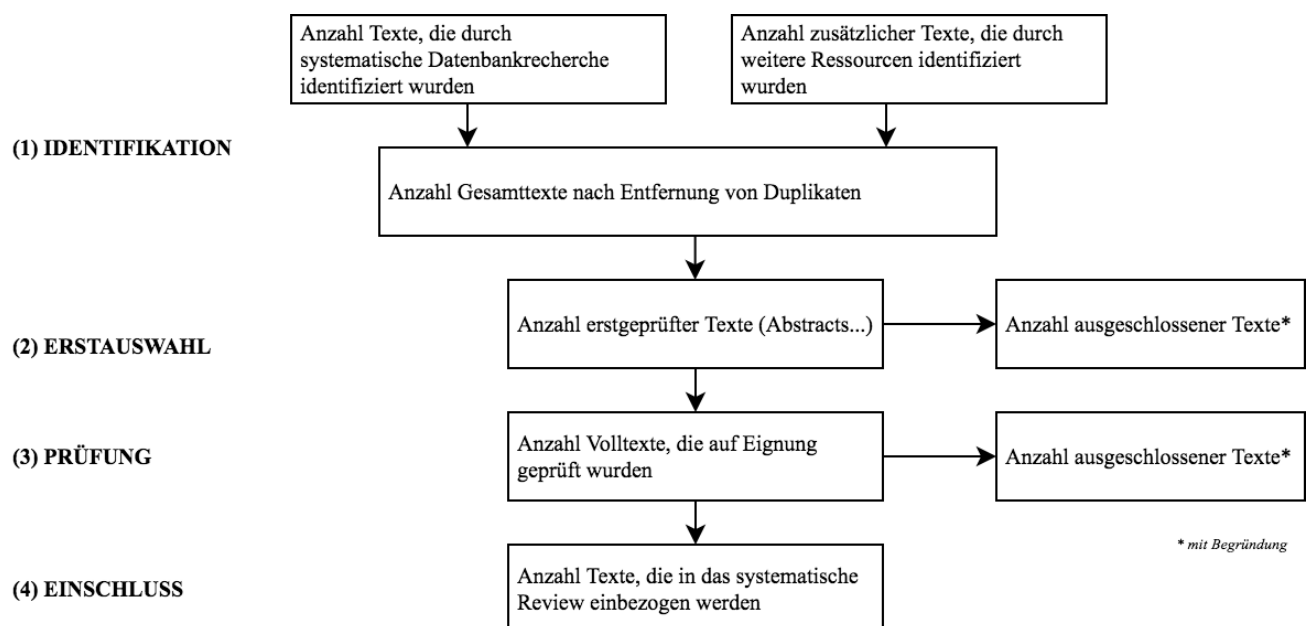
Anzahl Texte, die durch systematische Datenbankrecherche identifiziert wurden

Anzahl zusätzlicher Texte, die durch weitere Ressourcen identifiziert wurden

(1) IDENTIFIKATION

Anzahl Gesamttexte nach Entfernung von Duplikaten

(2) ERSTAUSWAHL

Anzahl erstgeprüfter Texte (Abstracts...)

Anzahl ausgeschlossener Texte*

(3) PRÜFUNG

Anzahl Volltexte, die auf Eignung geprüft wurden

Anzahl ausgeschlossener Texte*

* mit Begründung

(4) EINSCHLUSS

Anzahl Texte, die in das systematische Review einbezogen werden